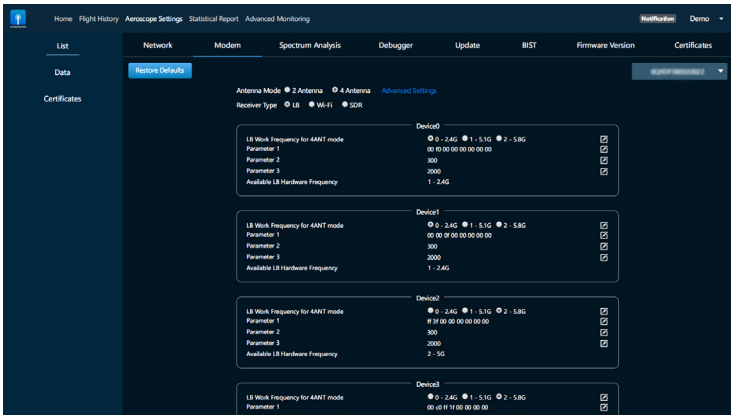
Home Flight History Aeroscope Settings Statistical Report Advanced Monitoring

Notification Demo

List

Data

Certificates

Network Modem Spectrum Analysis Debugger Update BIST Firmware Version Certificates

Restore Defaults

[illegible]

Antenna Mode 2 Antenna 4 Antenna Advanced Settings

Receiver Type LB Wi-Fi SDR

Device0

| | |
|---|---|
| LB Work Frequency for 4ANT mode | 0 - 2.4G 1 - 5.1G 2 - 5.8G |
| Parameter 1 | 00 f0 00 00 00 00 00 00 |
| Parameter 2 | 300 |
| Parameter 3 | 2000 |
| Available LB Hardware Frequency | 1 - 2.4G |

Device1

| | |
|---|---|
| LB Work Frequency for 4ANT mode | 0 - 2.4G 1 - 5.1G 2 - 5.8G |
| Parameter 1 | 00 00 0f 00 00 00 00 00 |
| Parameter 2 | 300 |
| Parameter 3 | 2000 |
| Available LB Hardware Frequency | 1 - 2.4G |

Device2

| | |
|---|---|
| LB Work Frequency for 4ANT mode | 0 - 2.4G 1 - 5.1G 2 - 5.8G |
| Parameter 1 | ff 3f 00 00 00 00 00 00 |
| Parameter 2 | 300 |
| Parameter 3 | 2000 |
| Available LB Hardware Frequency | 2 - 5G |

Device3

| | |
|---|---|
| LB Work Frequency for 4ANT mode | 0 - 2.4G 1 - 5.1G 2 - 5.8G |
| Parameter 1 | 00 c0 ff ff 00 00 00 00 |